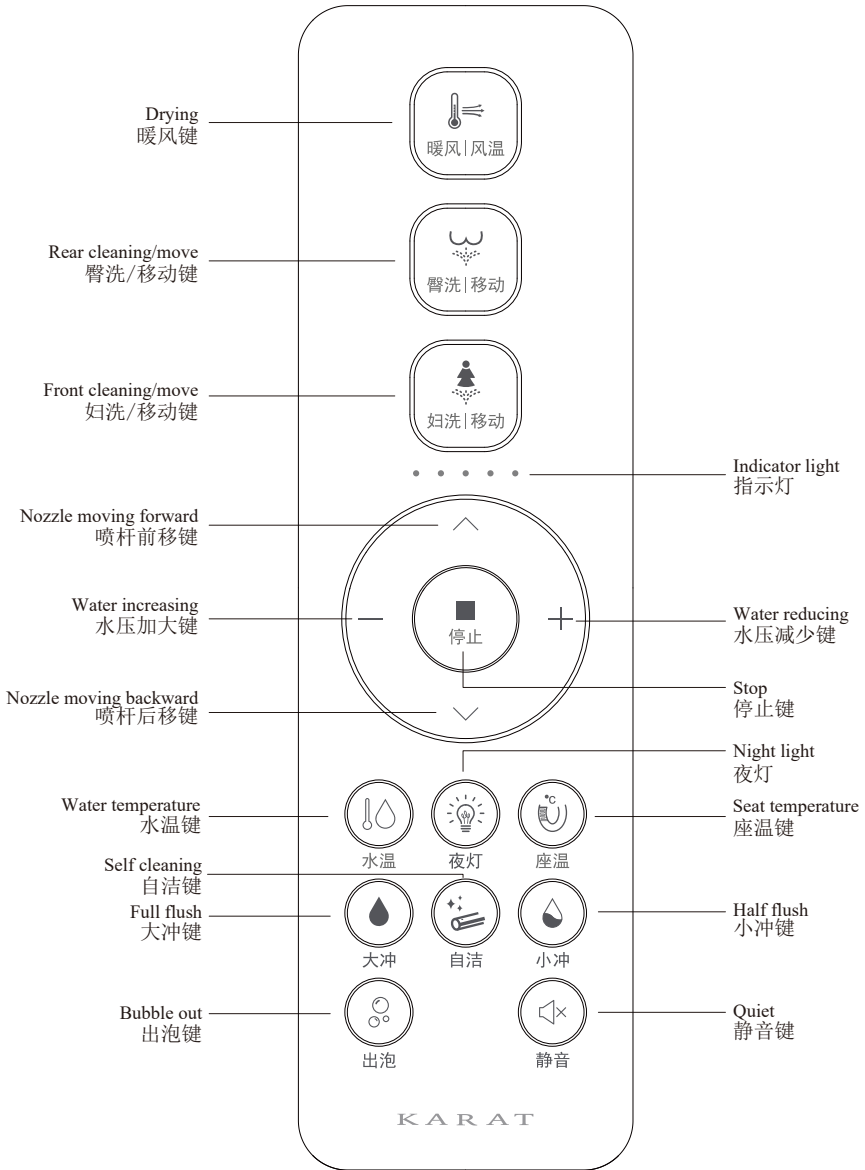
Drying
暖风键

暖风|风温

Rear cleaning/move
臀洗/移动键

臀洗|移动

Front cleaning/move
妇洗/移动键

妇洗|移动

Indicator light
指示灯

Nozzle moving forward
喷杆前移键

Water increasing
水压加大键

停止

Water reducing
水压减少键

Nozzle moving backward
喷杆后移键

Stop
停止键

Night light
夜灯

Water temperature
水温键

水温

夜灯

°C

座温

Seat temperature
座温键

Self cleaning
自洁键

Full flush
大冲键

大冲

自洁

小冲

Half flush
小冲键

Bubble out
出泡键

出泡

静音

Quiet
静音键

KARAT